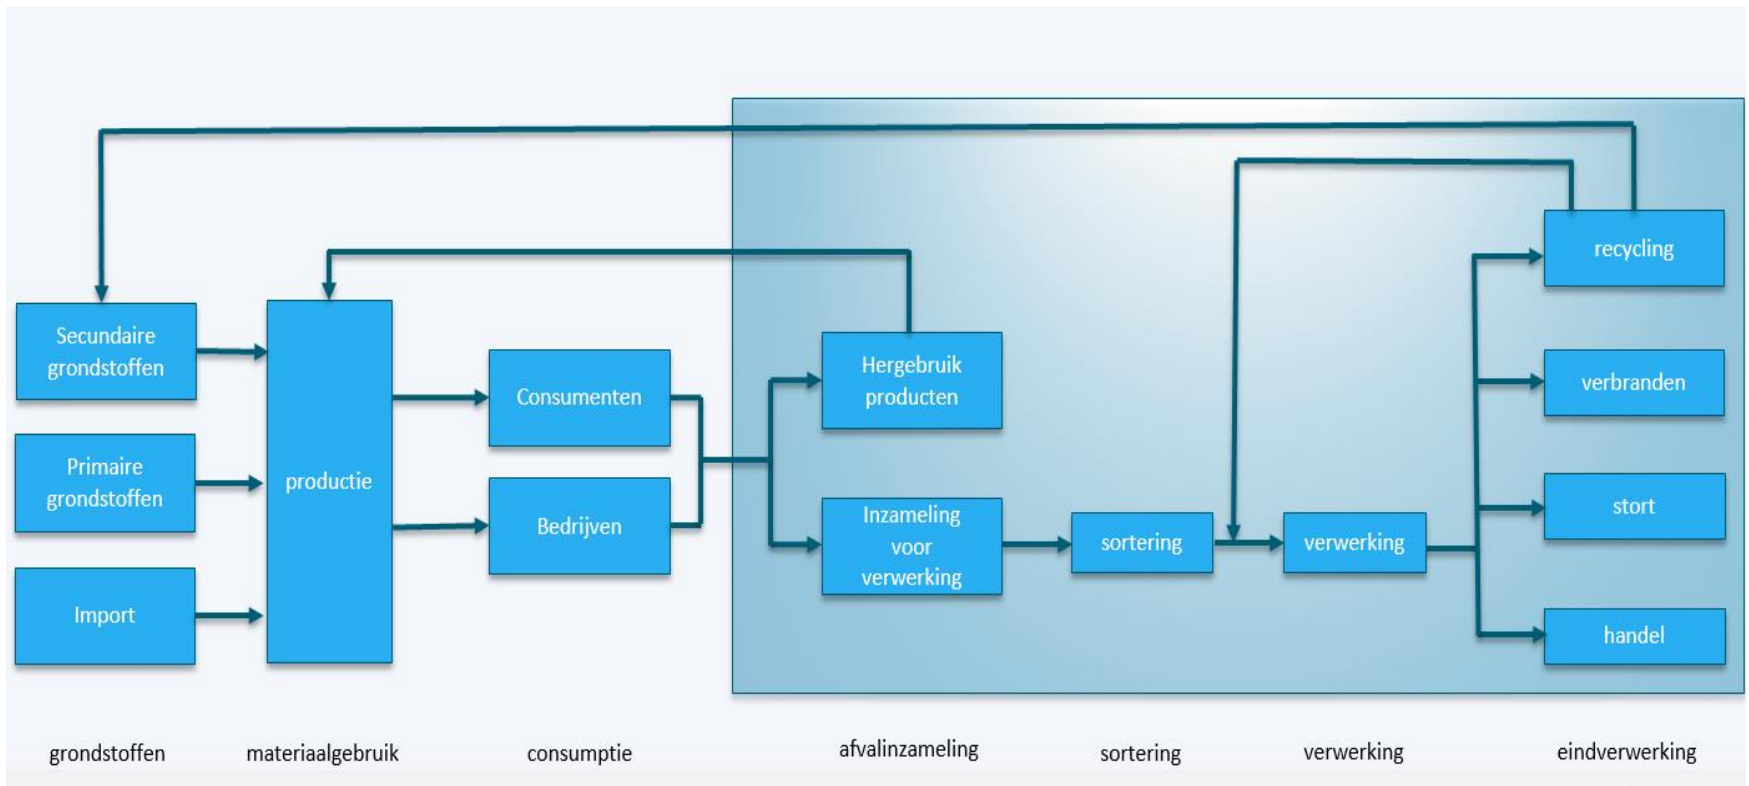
Secundaire grondstoffen

Primaire grondstoffen

Import

productie

Consumenten

Bedrijven

Hergebruik producten

Inzameling voor verwerking

sortering

verwerking

recycling

verbranden

stort

handel

grondstoffen

materiaalgebruik

consumptie

afvalinzameling

sortering

verwerking

eindverwerking